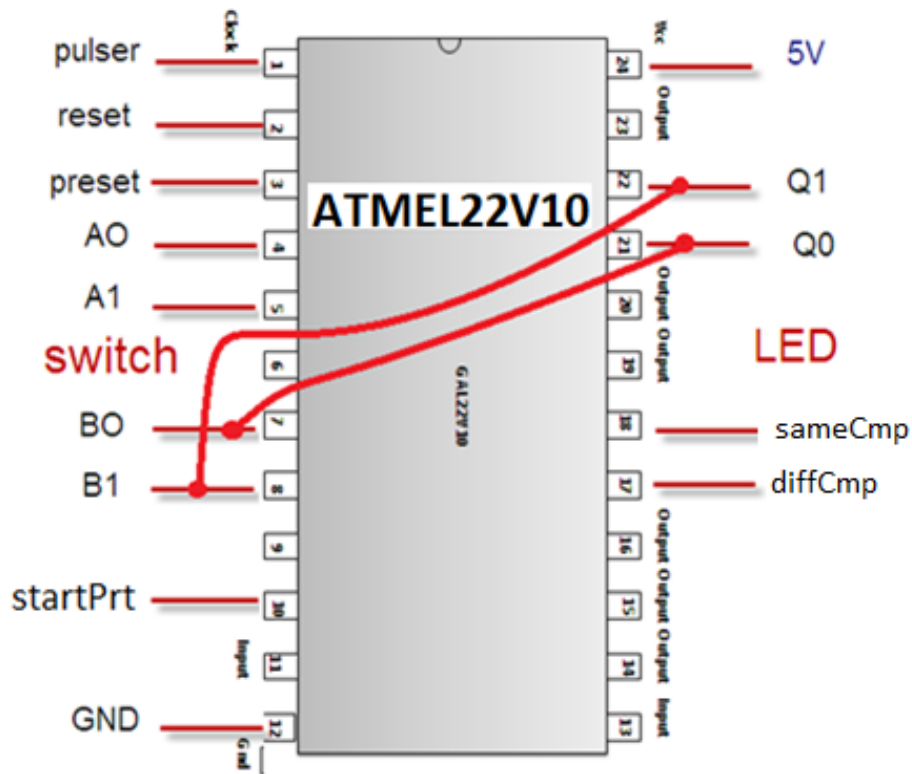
Clock

pulser

1

reset

2

preset

3

AO

4

A1

5

switch

6

BO

7

B1

8

9

startPrt

10

Input

11

GND

12

Gnd

ATMEL22V10

GAL22V10

Vcc

24

5V

Output

23

22

Q1

21

Q0

Output Output

20

19

LED

18

sameCmp

17

diffCmp

Output Output Output Output

16

15

14

Input

13